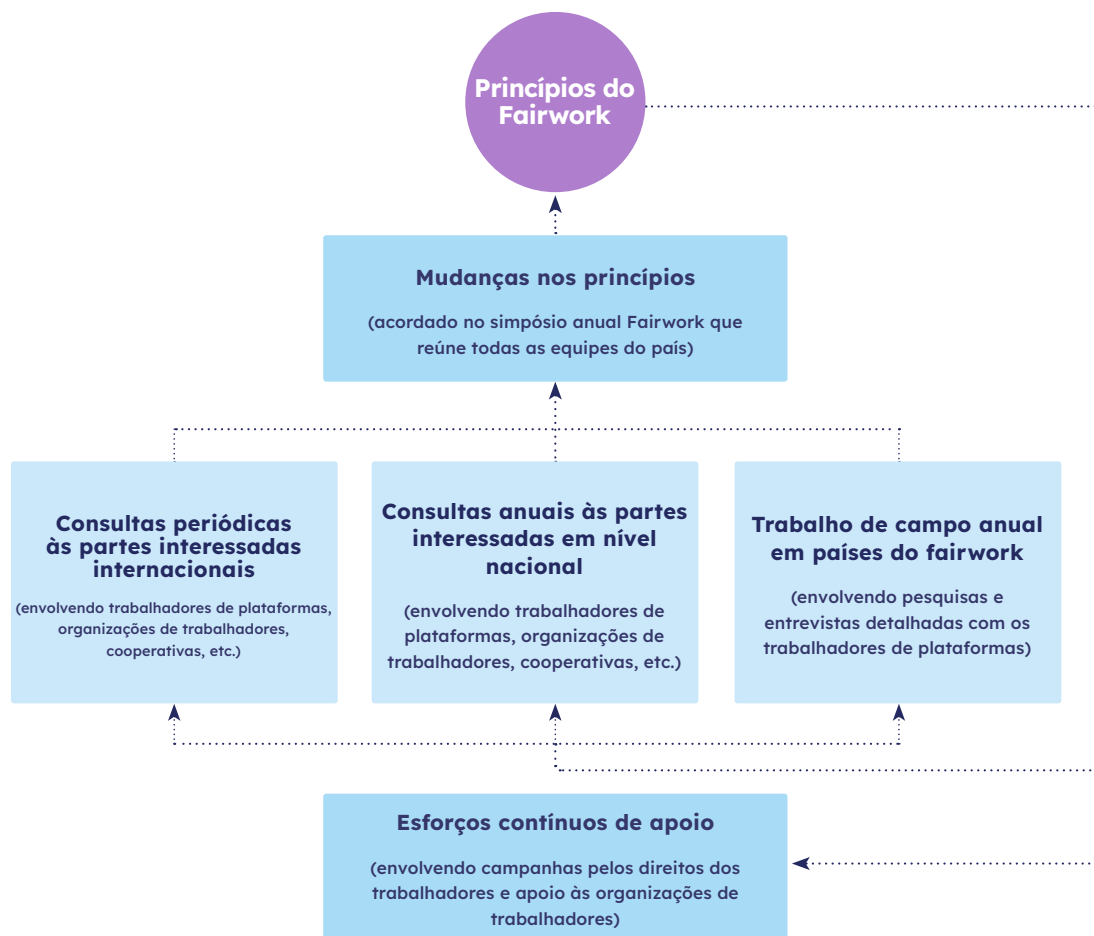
Princípios do Fairwork

Mudanças nos princípios

(acordado no simpósio anual Fairwork que reúne todas as equipes do país)

Consultas periódicas às partes interessadas internacionais

(envolvendo trabalhadores de plataformas, organizações de trabalhadores, cooperativas, etc.)

Consultas anuais às partes interessadas em nível nacional

(envolvendo trabalhadores de plataformas, organizações de trabalhadores, cooperativas, etc.)

Trabalho de campo anual em países do fairwork

(envolvendo pesquisas e entrevistas detalhadas com os trabalhadores de plataformas)

Esforços contínuos de apoio

(envolvendo campanhas pelos direitos dos trabalhadores e apoio às organizações de trabalhadores)